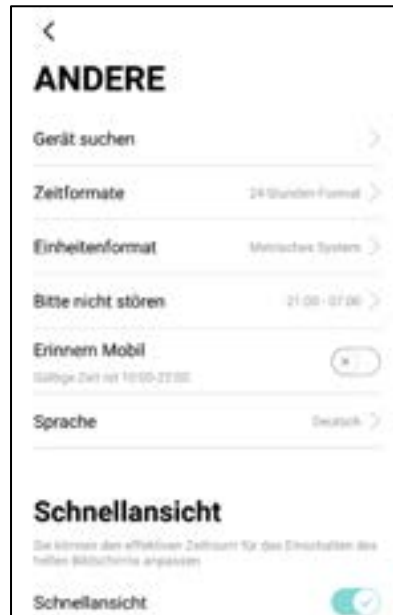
<

ANDERE

Gerät suchen

Zeitformate 24-Stunden-Format

Einheitenformat Metrisches System

Bitte nicht stören 21:00 - 07:00

Erinnern Mobil
Gültige Zeit ist 10:00-22:00

Sprache Deutsch

Schnellansicht

Sie können den effektiven Zeitraum für das Einschalten des hellen Bildschirms anpassen

Schnellansicht